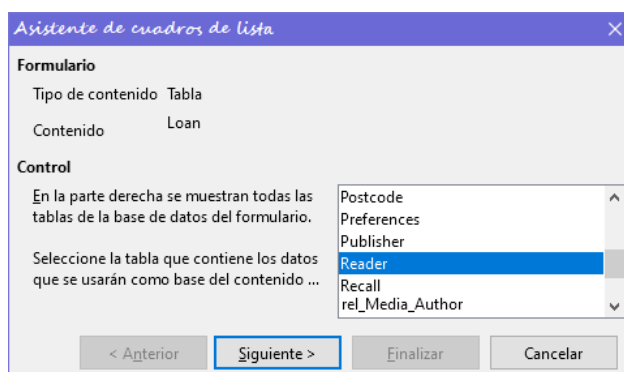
Asistente de cuadros de lista

Formulario

Tipo de contenido Tabla

Contenido Loan

Control

En la parte derecha se muestran todas las tablas de la base de datos del formulario.

Seleccione la tabla que contiene los datos que se usarán como base del contenido ...

Postcode
Preferences
Publisher
Reader
Recall
rel_Media_Author

< Anterior
Siguiente >
Finalizar
Cancelar